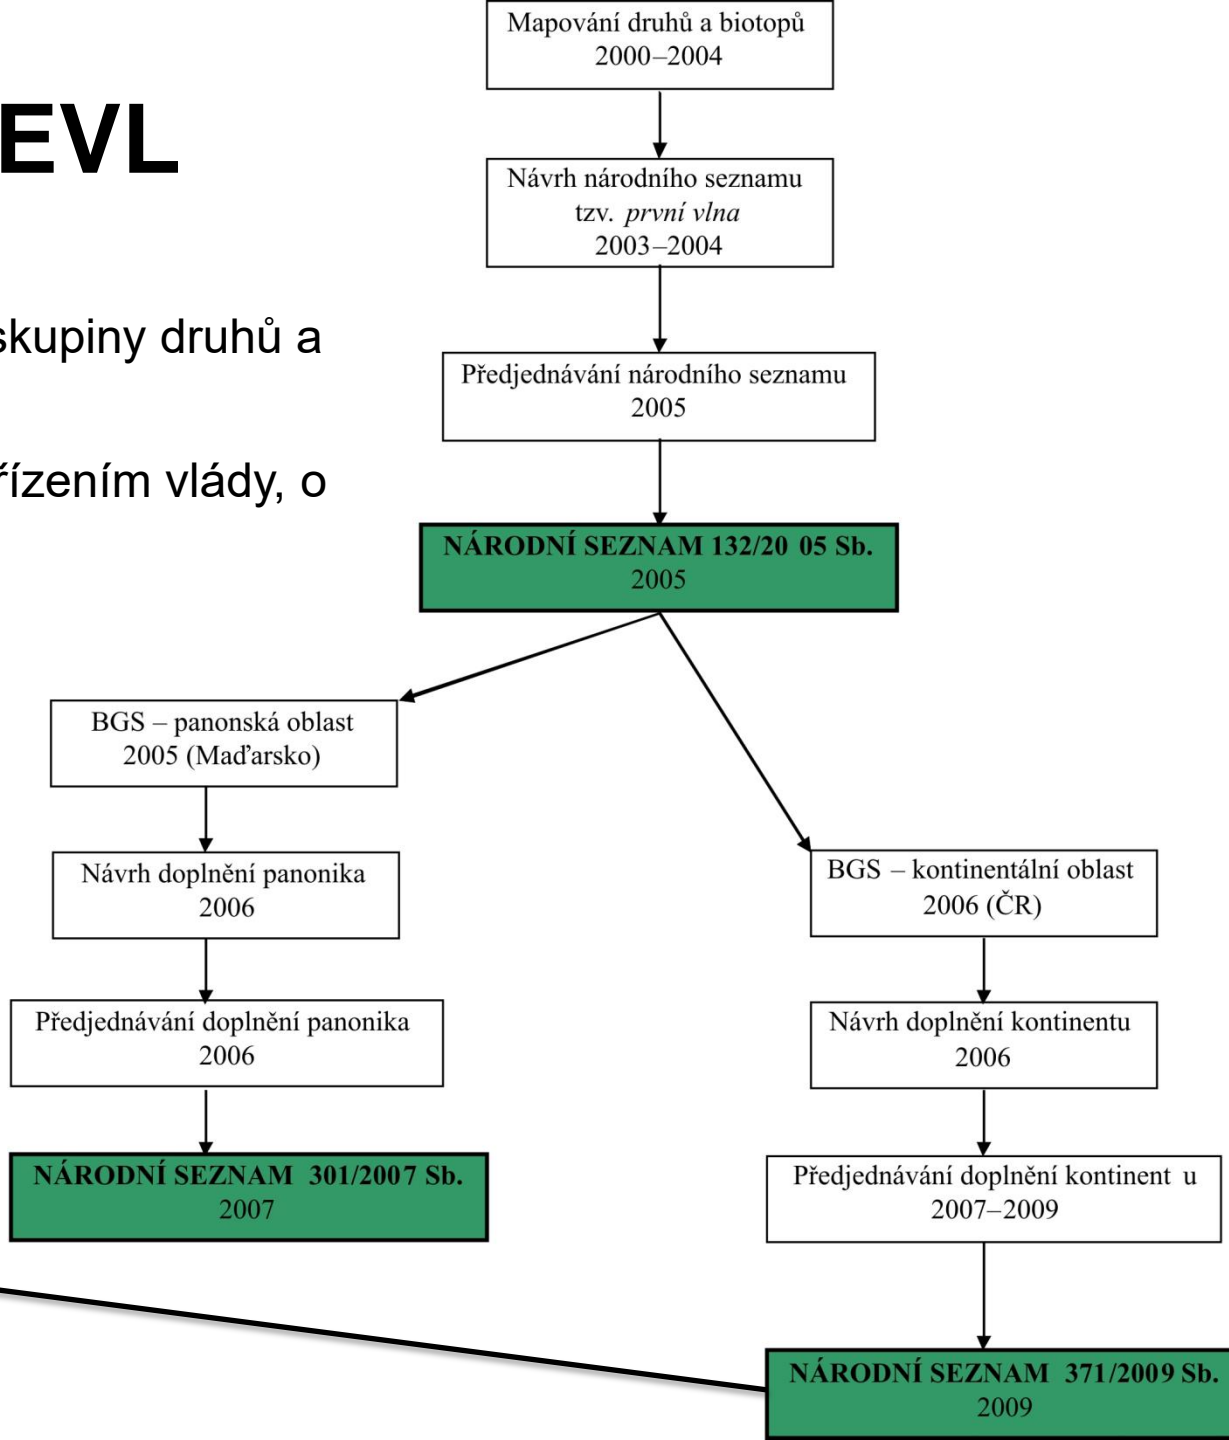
EVL

skupiny druhů a

řízením vlády, o

Mapování druhů a biotopů
2000–2004

Návrh národního seznamu
tzv. *první vlna*
2003–2004

Předjednávání národního seznamu
2005

NÁRODNÍ SEZNAM 132/20 05 Sb.
2005

BGS – panonská oblast
2005 (Maďarsko)

Návrh doplnění panonika
2006

Předjednávání doplnění panonika
2006

NÁRODNÍ SEZNAM 301/2007 Sb.
2007

BGS – kontinentální oblast
2006 (ČR)

Návrh doplnění kontinentu
2006

Předjednávání doplnění kontinent u
2007–2009

NÁRODNÍ SEZNAM 371/2009 Sb.
2009